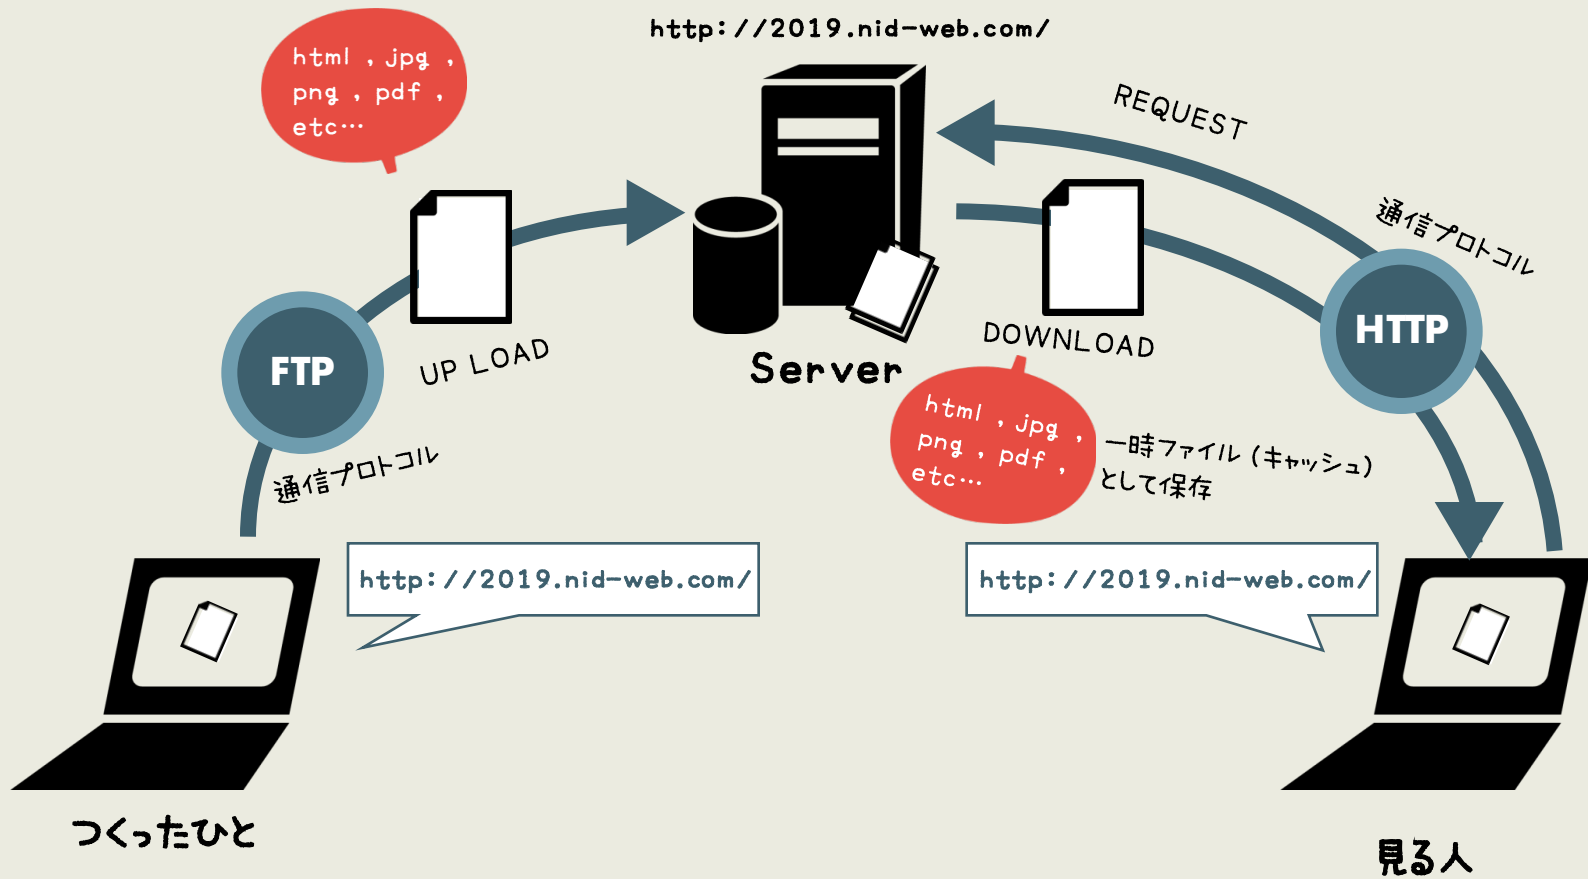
http://2019.nid-web.com/

html , jpg , png , pdf , etc…

REQUEST

通信プロトコル

HTTP

FTP

UP LOAD

Server

DOWNLOAD

通信プロトコル

html , jpg , png , pdf , etc…

一時ファイル（キャッシュ）として保存

http://2019.nid-web.com/

http://2019.nid-web.com/

つくったひと

見る人